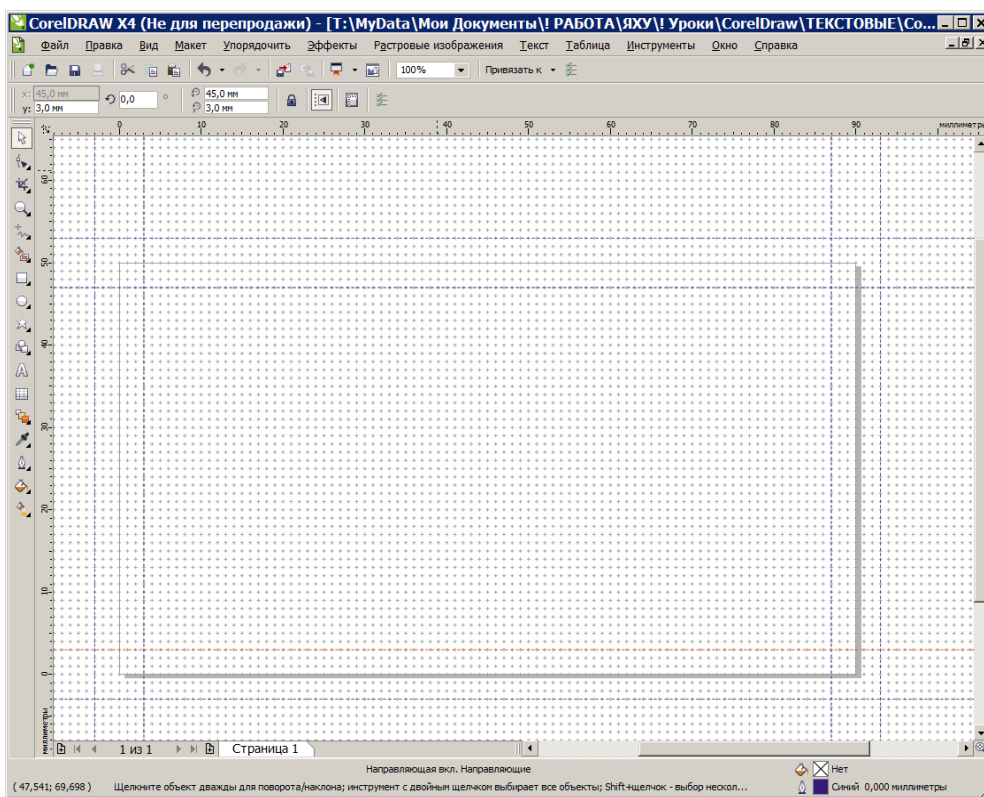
CorelDRAW X4 (Не для перепродажи) - [T:\MyData\Мои Документы\! РАБОТА\ЯХУ\! Уроки\CorelDraw\ТЕКСТОВЫЕ\Co...

Файл Правка Вид Макет Упорядочить Эффекты Растровые изображения Текст Таблица Инструменты Окно Справка

100% Привязать к

x: 45,0 мм
y: 3,0 мм
0,0 °
45,0 мм
3,0 мм

0 10 20 30 40 50 60 70 80 90 миллиметры

60 50 40 30 20 10 0 миллиметры

1 из 1 Страница 1

Направляющая вкл. Направляющие

Нет

( 47,541; 69,698 ) Щелкните объект дважды для поворота/наклона; инструмент с двойным щелчком выбирает все объекты; Shift+щелчок - выбор нескол...

Синий 0,000 миллиметры